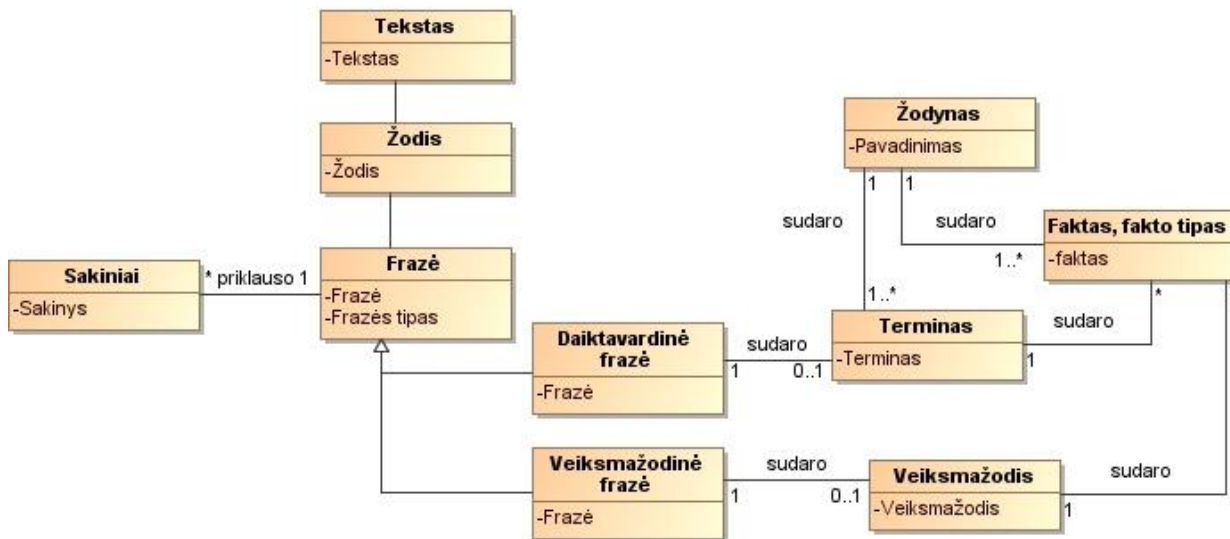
Tekstas
-Tekstas

Žodis
-Žodis

Sakiniai
-Sakinys

* priklauso 1

Frazė
-Frazė
-Frazės tipas

Žodynas
-Pavadinimas

1
1
sudaro
sudaro

Faktas, fakto tipas
-faktas

1..*
1..*
*

Daiktavardinė frazė
-Frazė

sudaro
1
0..1

Terminas
-Terminas

sudaro
1

Veiksmažodinė frazė
-Frazė

sudaro
1
0..1

Veiksmažodis
-Veiksmažodis

1
sudaro